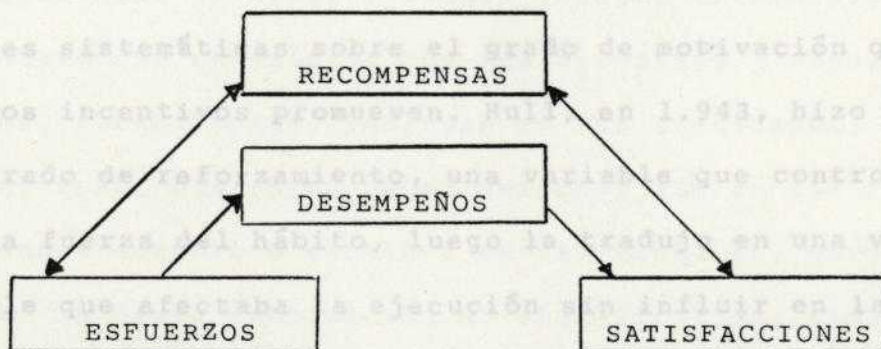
RECOMPENSAS

DESEMPEÑOS

ESFUERZOS

SATISFACCIONES

es sistemáticas sobre el grado de motivación q
os incentivos promueven. Hull, en 1.943, hizo
rado de reforzamiento, una variable que contro
a fuerza del hábito, luego la tradujo en una v
e que afectaba la ejecución sin influir en la